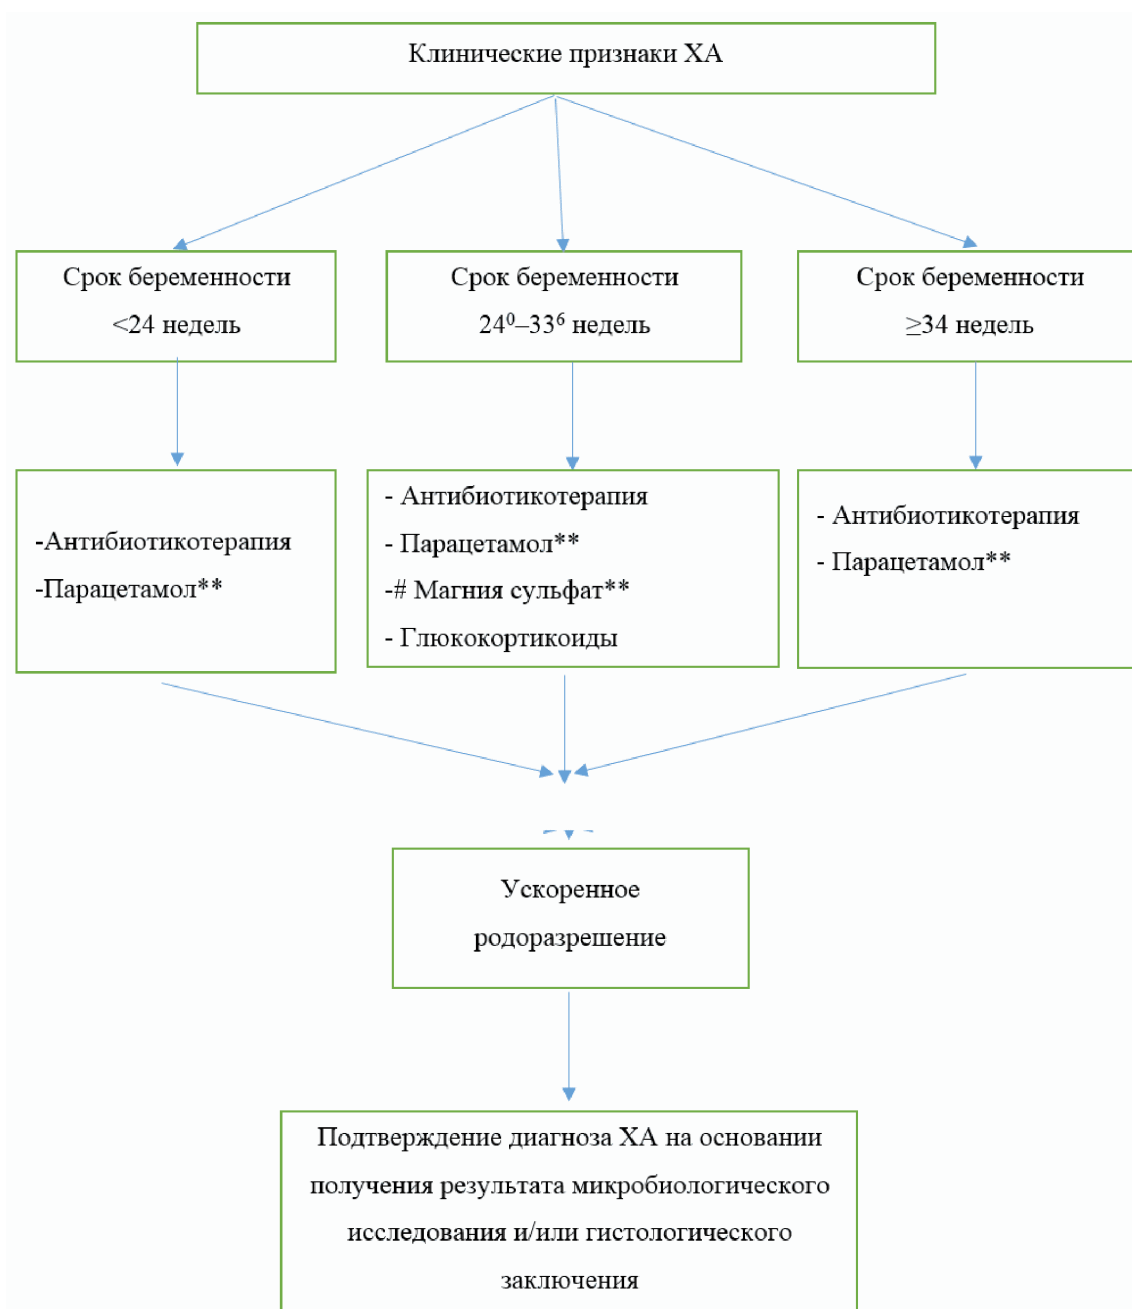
Клинические признаки ХА

Срок беременности <24 недель

Срок беременности $24^0$–$33^6$ недель

Срок беременности ≥34 недель

-Антибиотикотерапия
-Парацетамол**

- Антибиотикотерапия
- Парацетамол**
-# Магния сульфат**
- Глюкокортикоиды

- Антибиотикотерапия
- Парацетамол**

Ускоренное родоразрешение

Подтверждение диагноза ХА на основании получения результата микробиологического исследования и/или гистологического заключения